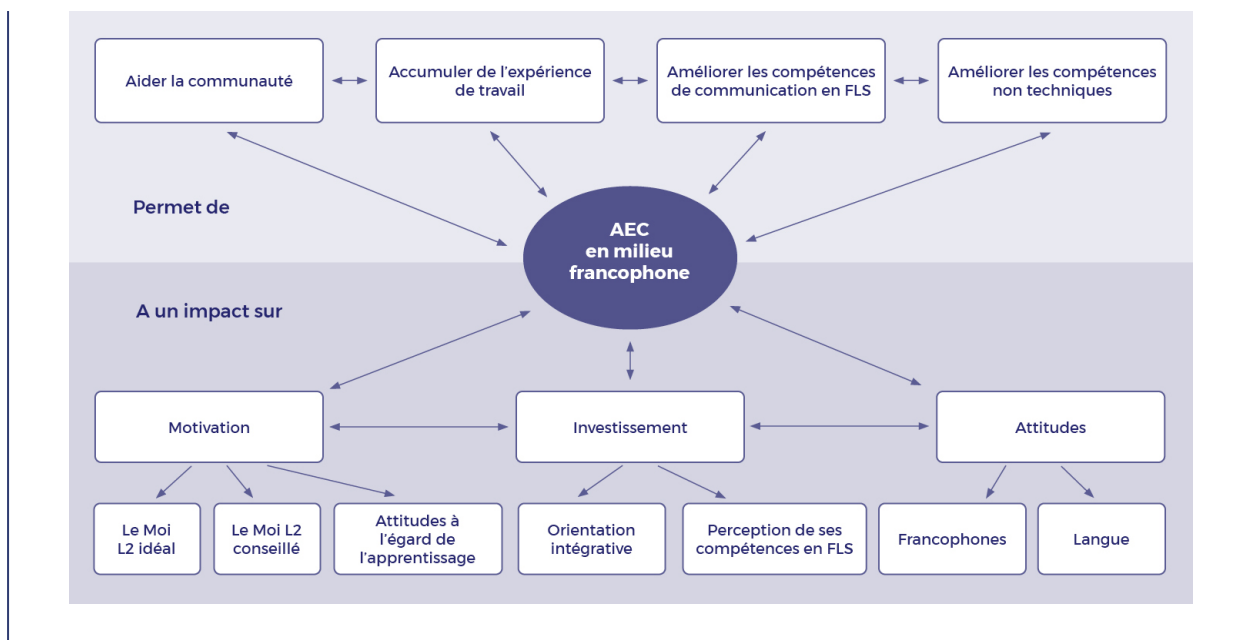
Aider la communauté

Accumuler de l'expérience de travail

Améliorer les compétences de communication en FLS

Améliorer les compétences non techniques

Permet de

AEC en milieu francophone

A un impact sur

Motivation

Investissement

Attitudes

Le Moi L2 idéal

Le Moi L2 conseillé

Attitudes à l'égard de l'apprentissage

Orientation intégrative

Perception de ses compétences en FLS

Francophones

Langue